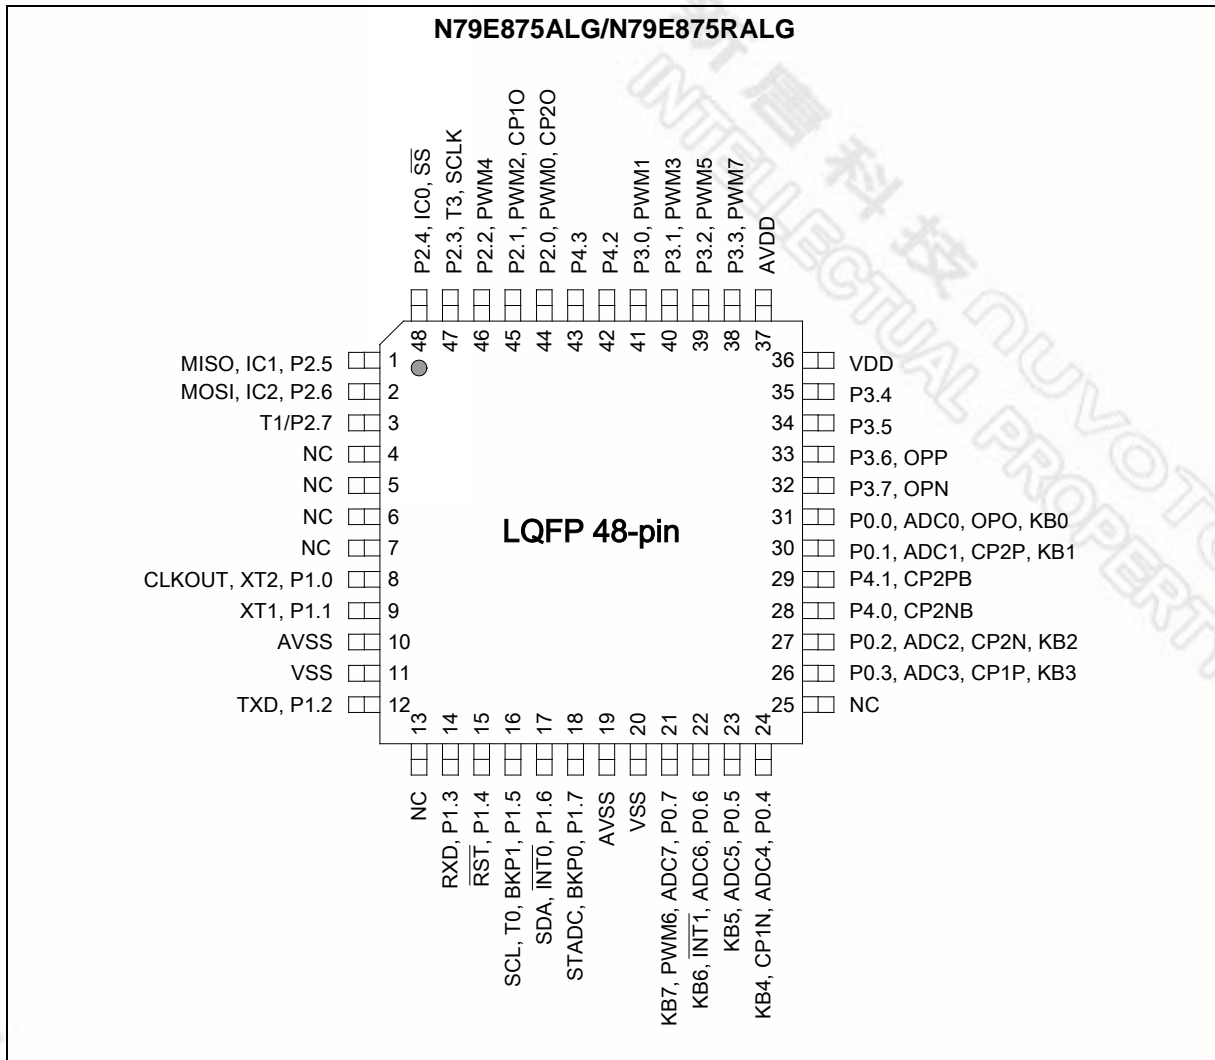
N79E875ALG/N79E875RALG

P2.4, IC0, $\overline{SS}$
P2.3, T3, SCLK
P2.2, PWM4
P2.1, PWM2, CP1O
P2.0, PWM0, CP2O
P4.3
P4.2
P3.0, PWM1
P3.1, PWM3
P3.2, PWM5
P3.3, PWM7
AVDD

48 47 46 45 44 43 42 41 40 39 38 37

MISO, IC1, P2.5 1
MOSI, IC2, P2.6 2
T1/P2.7 3
NC 4
NC 5
NC 6
NC 7
CLKOUT, XT2, P1.0 8
XT1, P1.1 9
AVSS 10
VSS 11
TXD, P1.2 12

LQFP 48-pin

36 VDD
35 P3.4
34 P3.5
33 P3.6, OPP
32 P3.7, OPN
31 P0.0, ADC0, OPO, KB0
30 P0.1, ADC1, CP2P, KB1
29 P4.1, CP2PB
28 P4.0, CP2NB
27 P0.2, ADC2, CP2N, KB2
26 P0.3, ADC3, CP1P, KB3
25 NC

13 14 15 16 17 18 19 20 21 22 23 24

NC
RXD, P1.3
$\overline{RST}$, P1.4
SCL, T0, BKP1, P1.5
SDA, $\overline{INT0}$, P1.6
STADC, BKP0, P1.7
AVSS
VSS
KB7, PWM6, ADC7, P0.7
KB6, $\overline{INT1}$, ADC6, P0.6
KB5, ADC5, P0.5
KB4, CP1N, ADC4, P0.4

新唐科技 NUVOTON INTELLECTUAL PROPERTY